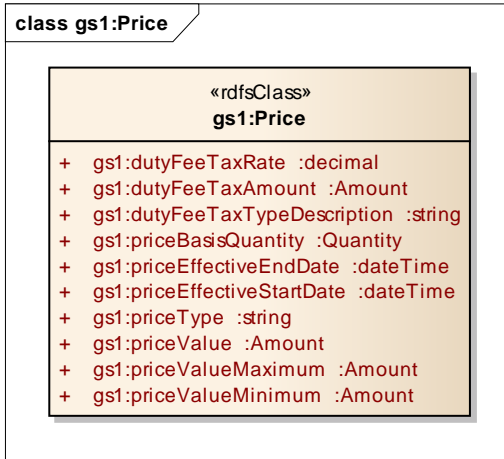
class gs1:Price

«rdfsClass»
gs1:Price

+ gs1:dutyFeeTaxRate :decimal
+ gs1:dutyFeeTaxAmount :Amount
+ gs1:dutyFeeTaxTypeDescription :string
+ gs1:priceBasisQuantity :Quantity
+ gs1:priceEffectiveEndDate :dateTime
+ gs1:priceEffectiveStartDate :dateTime
+ gs1:priceType :string
+ gs1:priceValue :Amount
+ gs1:priceValueMaximum :Amount
+ gs1:priceValueMinimum :Amount